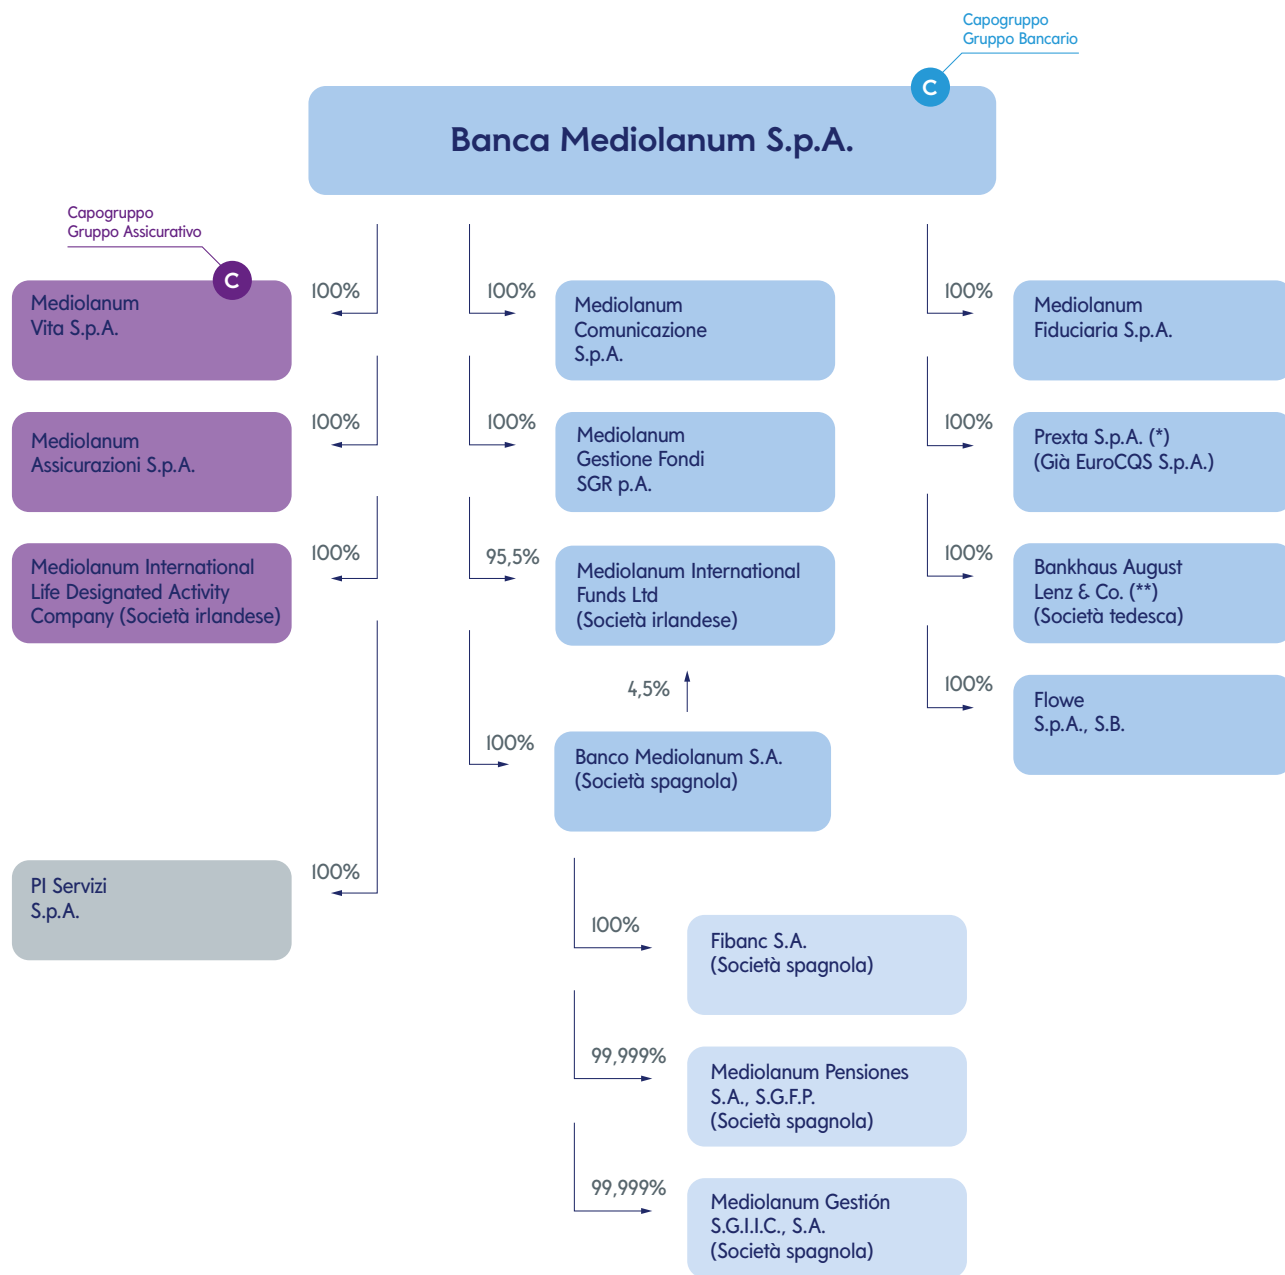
Capogruppo
Gruppo Bancario

C

Banca Mediolanum S.p.A.

Capogruppo
Gruppo Assicurativo

C

100%

Mediolanum
Vita S.p.A.

100%

Mediolanum
Assicurazioni S.p.A.

100%

Mediolanum International
Life Designated Activity
Company (Società irlandese)

100%

PI Servizi
S.p.A.

100%

Mediolanum
Comunicazione
S.p.A.

100%

Mediolanum
Gestione Fondi
SGR p.A.

95,5%

Mediolanum International
Funds Ltd
(Società irlandese)

4,5%

100%

Banco Mediolanum S.A.
(Società spagnola)

100%

Fibanc S.A.
(Società spagnola)

99,999%

Mediolanum Pensiones
S.A., S.G.F.P.
(Società spagnola)

99,999%

Mediolanum Gestión
S.G.I.I.C., S.A.
(Società spagnola)

100%

Mediolanum
Fiduciaria S.p.A.

100%

Prexta S.p.A. (*)
(Già EuroCQS S.p.A.)

100%

Bankhaus August
Lenz & Co. (**)
(Società tedesca)

100%

Flowe
S.p.A., S.B.